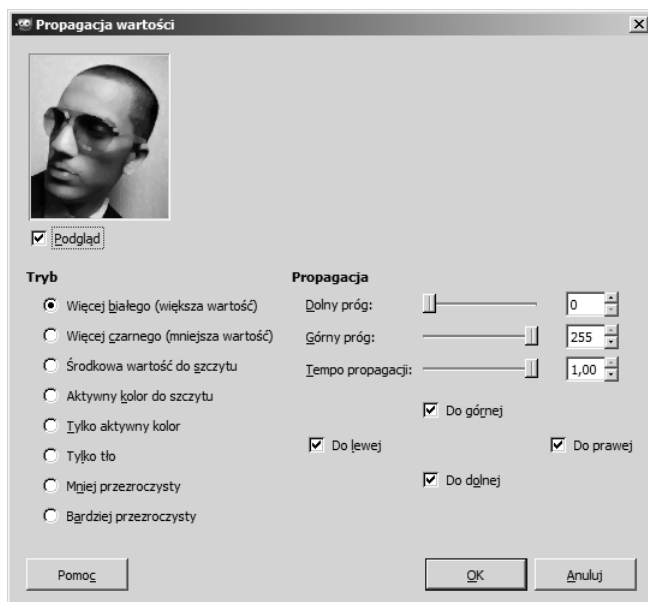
Propagacja wartości

Podgląd

Tryb

Więcej białego (większa wartość)

Więcej czarnego (mniejsza wartość)

Środkowa wartość do szczytu

Aktywny kolor do szczytu

Tylko aktywny kolor

Tylko tło

Mniej przezroczysty

Bardziej przezroczysty

Propagacja

Dolny próg: 0

Górny próg: 255

Tempo propagacji: 1,00

Do górnej

Do lewej

Do prawej

Do dolnej

Pomoc

OK

Anuluj